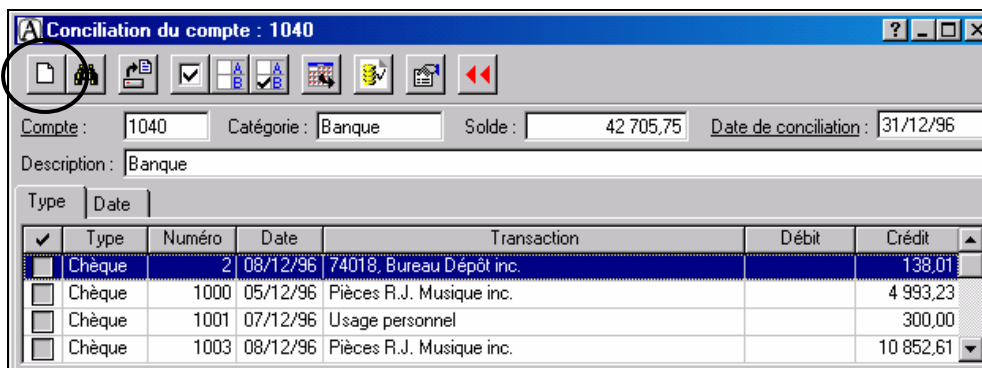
Conciliation du compte : 1040

Compte : 1040 Catégorie : Banque Solde : 42 705,75 Date de conciliation : 31/12/96

Description : Banque

Type | Date

| ✔ | Type | Numéro | Date | Transaction | Débit | Crédit |
|---|---|---|---|---|---|---|
| | Chèque | 2 | 08/12/96 | 74018, Bureau Dépôt inc. | | 138,01 |
| | Chèque | 1000 | 05/12/96 | Pièces R.J. Musique inc. | | 4 993,23 |
| | Chèque | 1001 | 07/12/96 | Usage personnel | | 300,00 |
| | Chèque | 1003 | 08/12/96 | Pièces R.J. Musique inc. | | 10 852,61 |